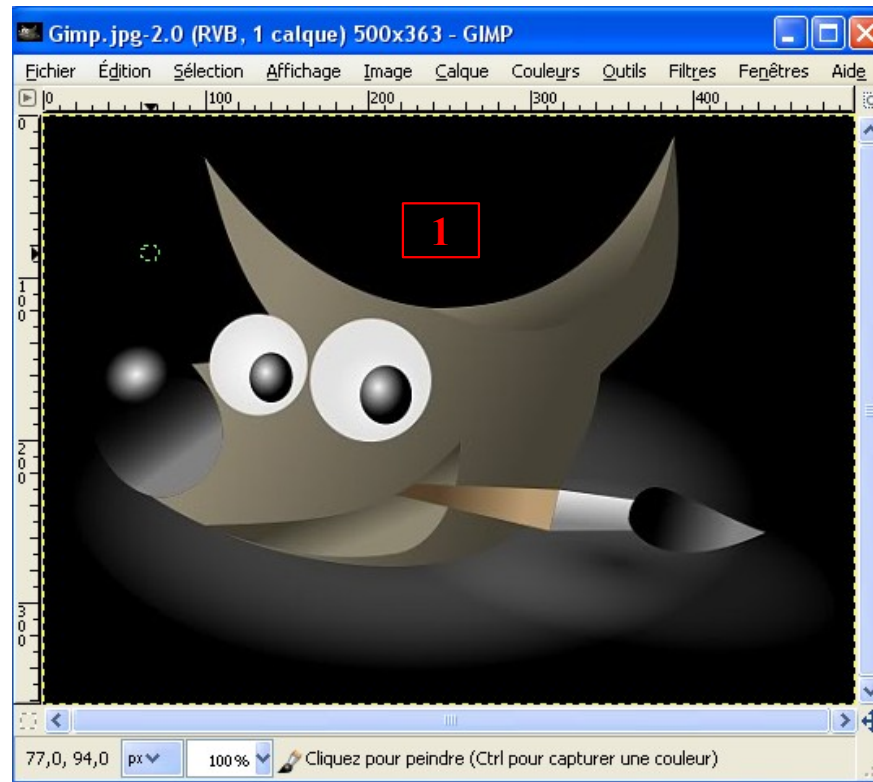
Gimp.jpg-2.0 (RVB, 1 calque) 500x363 - GIMP

Fichier Édition Sélection Affichage Image Calque Couleurs Outils Filtres Fenêtres Aide

0 100 200 300 400

0
100
200
300

1

77,0, 94,0 px 100% Cliquez pour peindre (Ctrl pour capturer une couleur)